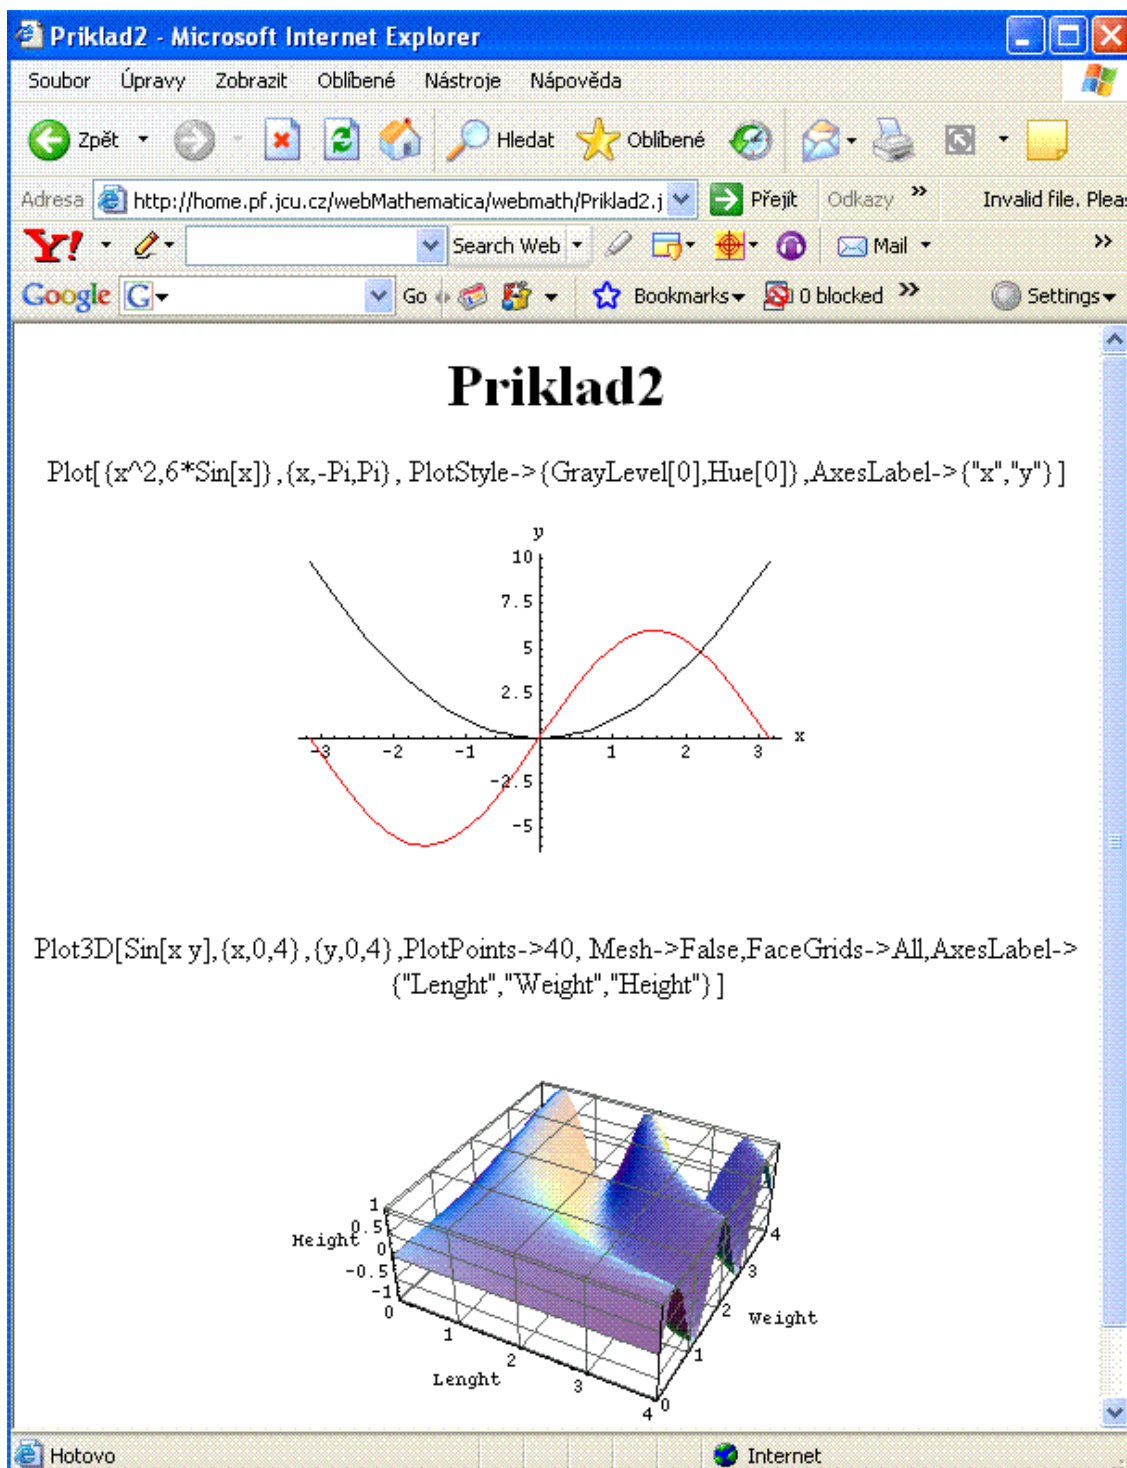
Priklad2 - Microsoft Internet Explorer

Soubor Úpravy Zobrazit Oblíbené Nástroje Nápověda

Zpět Hledat Oblíbené

Adresa http://home.pf.jcu.cz/webMathematica/webmath/Priklad2.j Přejít Odkazy » Invalid file. Plea

Y! Search Web Mail »

Google G Go Bookmarks 0 blocked » Settings

# Priklad2

Plot[{x^2,6*Sin[x]},{x,-Pi,Pi}, PlotStyle->{GrayLevel[0],Hue[0]},AxesLabel->{"x","y"}]

y
10
7.5
5
2.5
-3 -2 -1 1 2 3 x
-2.5
-5

Plot3D[Sin[x y],{x,0,4},{y,0,4},PlotPoints->40, Mesh->False,FaceGrids->All,AxesLabel->{"Lenght","Weight","Height"}]

1
Height 0.5
0
-0.5
-1
0
1
Lenght
2
3
4 0
1
2 Weight
3
4

Hotovo Internet